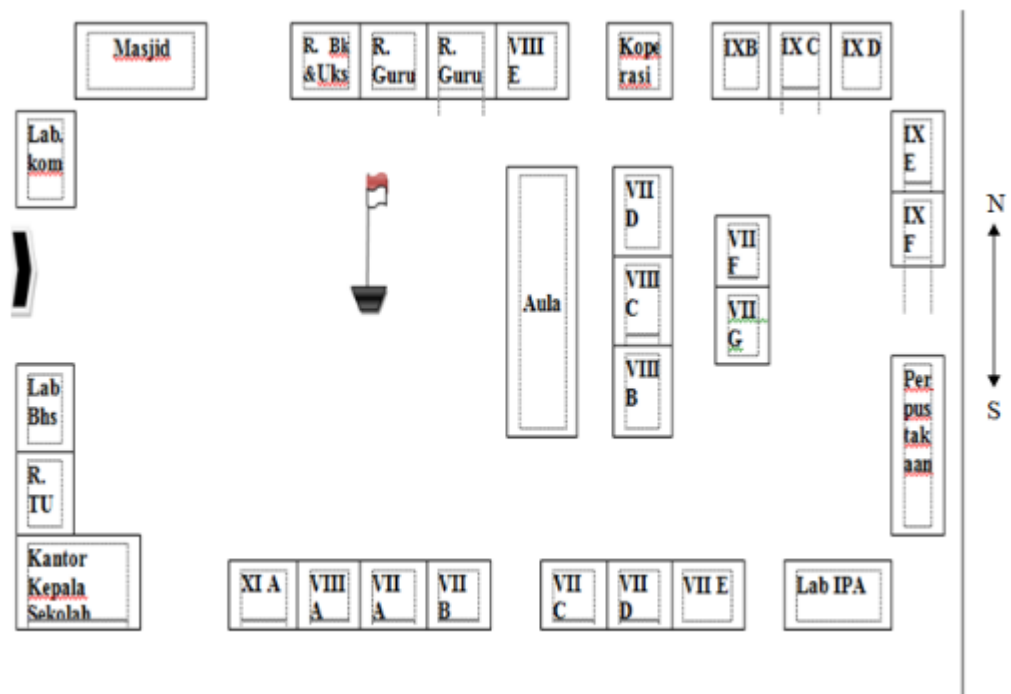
Masjid

R. Bk &Uks

R. Guru

R. Guru

VIII E

Kope rasi

IXB

IX C

IX D

Lab. kom

IX E

IX F

N

S

Aula

VII D

VIII C

VIII B

VII F

VII G

Lab Bhs

R. TU

Per pus tak aan

Kantor Kepala Sekolah

XI A

VIII A

VII A

VII B

VII C

VII D

VII E

Lab IPA